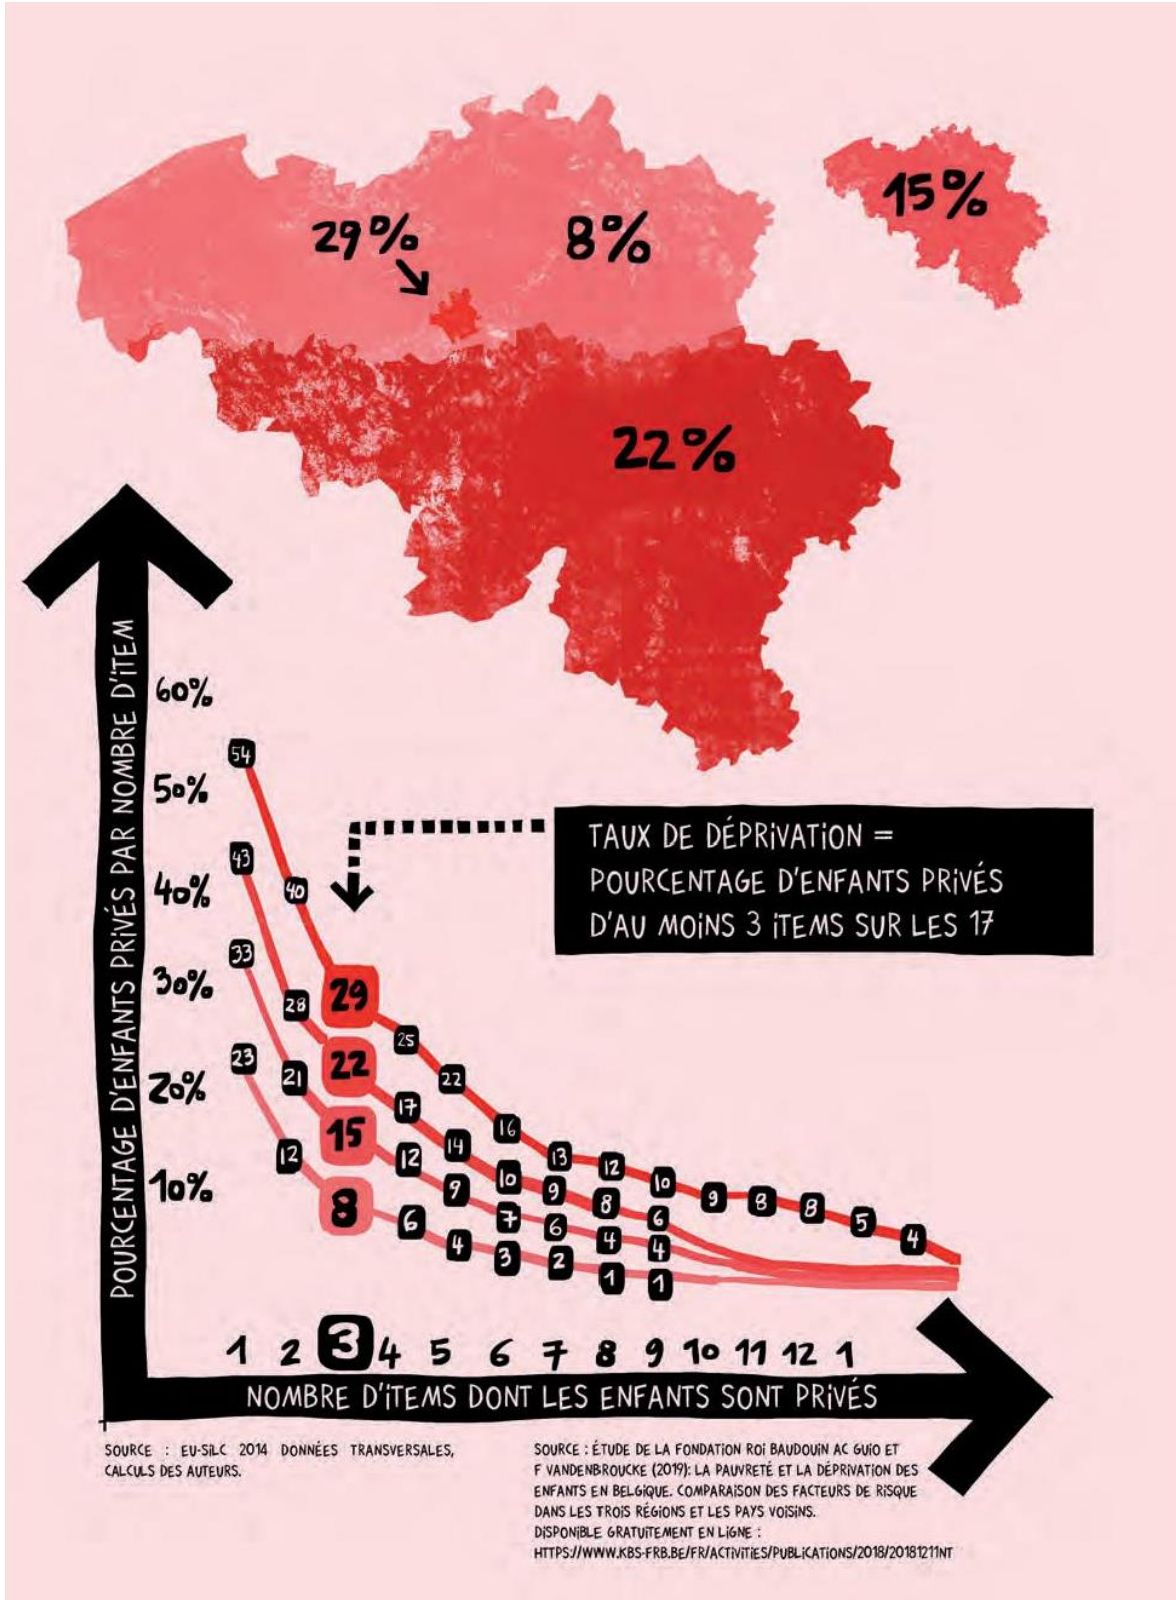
29%

8%

15%

22%

POURCENTAGE D'ENFANTS PRIVÉS PAR NOMBRE D'ITEM

60%
50%
40%
30%
20%
10%

TAUX DE DÉPRIVATION = POURCENTAGE D'ENFANTS PRIVÉS D'AU MOINS 3 ITEMS SUR LES 17

54
43
33
23
40
28
21
12
29
22
15
8
25
17
12
6
22
14
9
4
16
10
7
3
13
9
6
2
12
8
4
1
10
6
4
1
9
8
8
5
4

1 2 3 4 5 6 7 8 9 10 11 12 1

NOMBRE D'ITEMS DONT LES ENFANTS SONT PRIVÉS

SOURCE : EU-SILC 2014 DONNÉES TRANSVERSALES, CALCULS DES AUTEURS.

SOURCE : ÉTUDE DE LA FONDATION ROI BAUDOUIN AC GUIO ET F VANDENBROUCKE (2019): LA PAUVRETÉ ET LA DÉPRIVATION DES ENFANTS EN BELGIQUE. COMPARAISON DES FACTEURS DE RISQUE DANS LES TROIS RÉGIONS ET LES PAYS VOISINS. DISPONIBLE GRATUITEMENT EN LIGNE : HTTPS://WWW.KBS-FRB.BE/FR/ACTIVITIES/PUBLICATIONS/2018/20181211NT